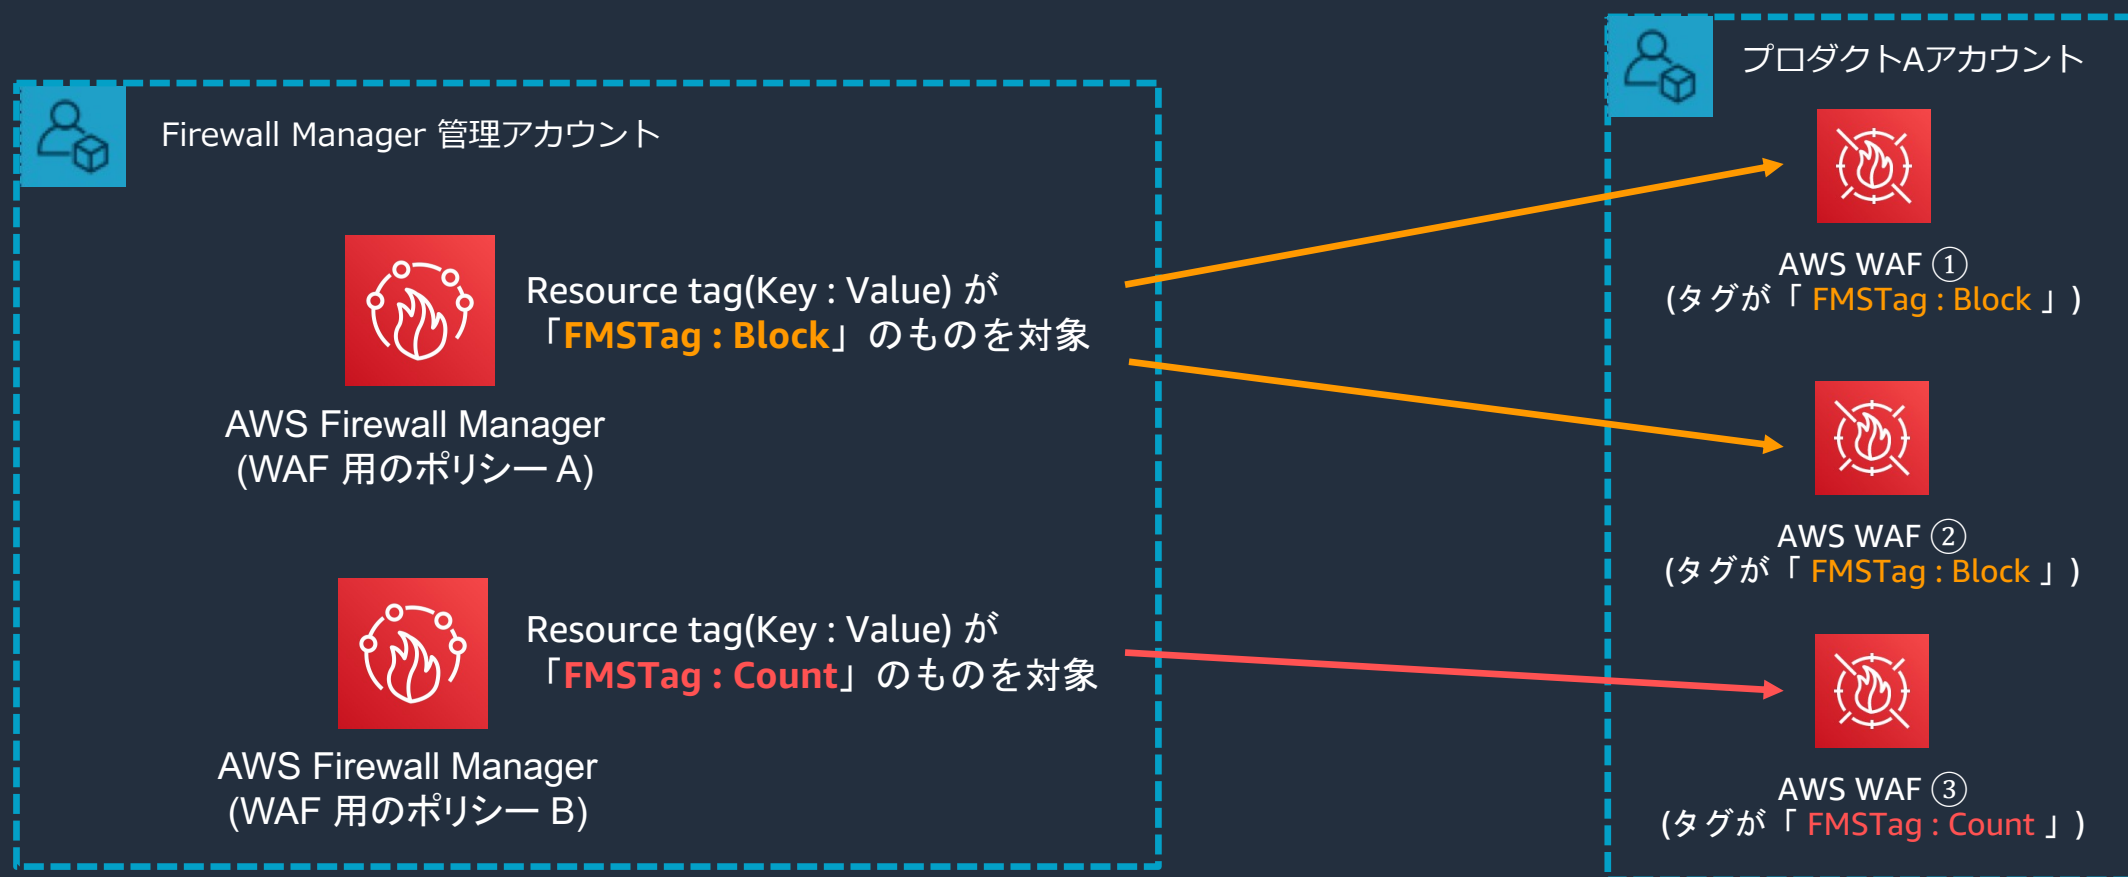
Firewall Manager 管理アカウント

Resource tag(Key : Value) が「FMSTag : Block」のものを対象

AWS Firewall Manager
(WAF 用のポリシー A)

Resource tag(Key : Value) が「FMSTag : Count」のものを対象

AWS Firewall Manager
(WAF 用のポリシー B)

プロダクトAアカウント

AWS WAF ①
(タグが「 FMSTag : Block 」)

AWS WAF ②
(タグが「 FMSTag : Block 」)

AWS WAF ③
(タグが「 FMSTag : Count 」)